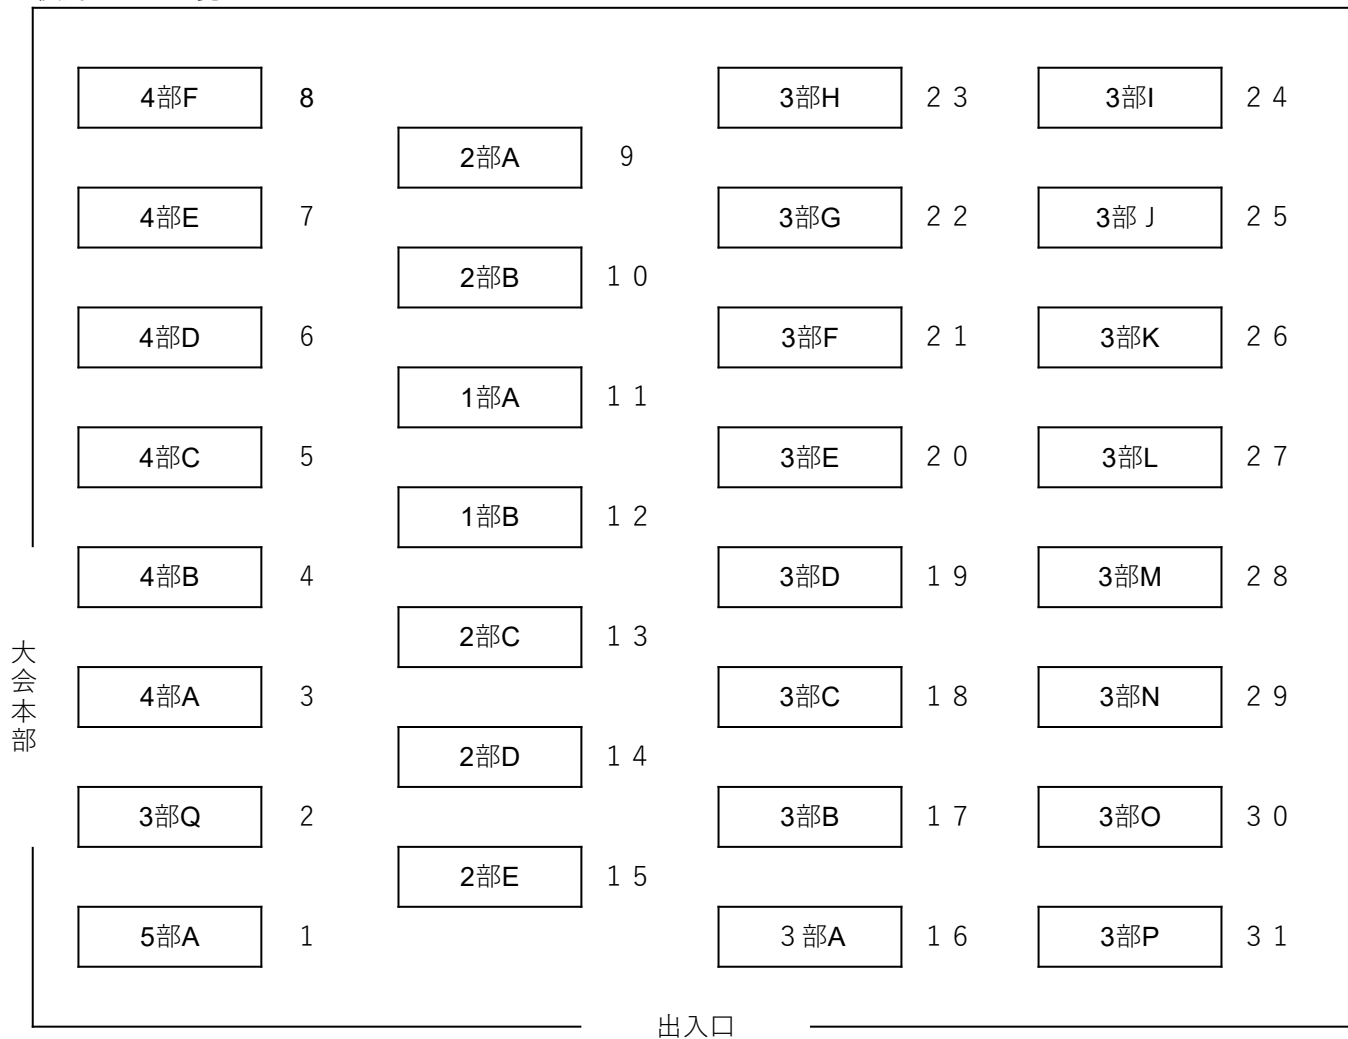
4部F 8
2部A 9
4部E 7
2部B 10
4部D 6
1部A 11
4部C 5
1部B 12
4部B 4
2部C 13
4部A 3
2部D 14
3部Q 2
2部E 15
5部A 1

3部H 23
3部G 22
3部F 21
3部E 20
3部D 19
3部C 18
3部B 17
3部A 16

3部I 24
3部J 25
3部K 26
3部L 27
3部M 28
3部N 29
3部O 30
3部P 31

大会本部

出入口